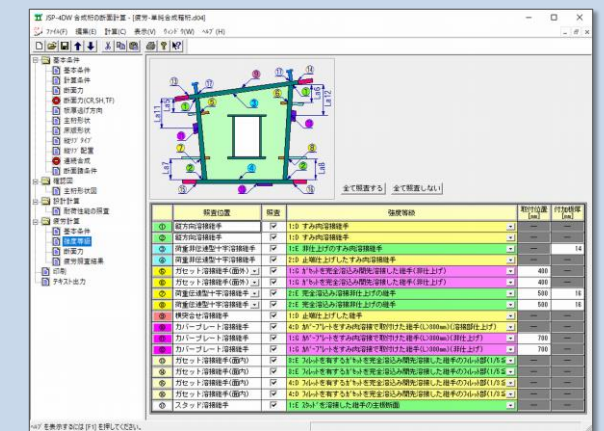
JSP-4DW 合成桁の断面計算 - [鋼製-単純合成桁.d04]

ファイル(F) 編集(E) 計算(C) 表示(V) ウィンドウ(W) ヘルプ(H)

基本条件
基本条件
計算条件
断面力
断面力(CR,SH,TF)
部材ヨ方向
主桁形状
床版形状
補剛材 タイプ
補剛材 配置
連続合成
断面諸条件
補剛材
主桁形状図
設計計算
断面諸量の照査
疲労計算
基本条件
強度等級
断面力
疲労照査結果
印刷
テキスト出力

全て照査する
全て照査しない

| | 照査位置 | 照査 | 強度等級 | 取付位置 (mm) | 付加板厚 (mm) |
|---|---|---|---|---|---|
| ① | 縦方向溶接継手 | ☑ | 1:D すみ肉溶接継手 | — | — |
| ② | 縦方向溶接継手 | ☑ | 1:D すみ肉溶接継手 | — | — |
| ③ | 荷重非伝達型十字溶接継手 | ☑ | 1:E 非仕上げのすみ肉溶接継手 | — | 14 |
| ④ | 荷重非伝達型十字溶接継手 | ☑ | 2:D 止端仕上げしたすみ肉溶接継手 | — | — |
| ⑤ | ガセット溶接継手(面外) | ☑ | 1:G ガセットを完全溶込み開先溶接した継手(非仕上げ) | 400 | — |
| ⑥ | ガセット溶接継手(面外) | ☑ | 1:G ガセットを完全溶込み開先溶接した継手(非仕上げ) | 400 | — |
| ⑦ | 荷重伝達型十字溶接継手 | ☑ | 2:E 完全溶込み溶接非仕上げの継手 | 500 | 16 |
| ⑧ | 荷重伝達型十字溶接継手 | ☑ | 2:E 完全溶込み溶接非仕上げの継手 | 500 | 16 |
| ⑨ | 横突合せ溶接継手 | ☑ | 1:D 止端仕上げした継手 | — | — |
| ⑩ | カバープレート溶接継手 | ☑ | 4:D カバープレートをすみ肉溶接で取付けた継手(L>300mm)(溶接部仕上げ) | — | — |
| ⑪ | カバープレート溶接継手 | ☑ | 1:G カバープレートをすみ肉溶接で取付けた継手(L>300mm)(非仕上げ) | 700 | — |
| ⑫ | カバープレート溶接継手 | ☑ | 1:G カバープレートをすみ肉溶接で取付けた継手(L>300mm)(非仕上げ) | 700 | — |
| ⑬ | ガセット溶接継手(面内) | ☑ | 8:E フィレットを有するガセットを完全溶込み開先溶接した継手のフィレット部(1/5≦ | — | — |
| ⑭ | ガセット溶接継手(面内) | ☑ | 8:E フィレットを有するガセットを完全溶込み開先溶接した継手のフィレット部(1/5≦ | — | — |
| ⑮ | ガセット溶接継手(面内) | ☑ | 8:E フィレットを有するガセットを完全溶込み開先溶接した継手のフィレット部(1/5≦ | — | — |
| ⑯ | ガセット溶接継手(面内) | ☑ | 8:E フィレットを有するガセットを完全溶込み開先溶接した継手のフィレット部(1/5≦ | — | — |
| ⑰ | スタッド溶接継手 | ☑ | 1:E スタッドを溶植した継手の主板断面 | — | — |

ヘルプを表示するには [F1] を押してください。